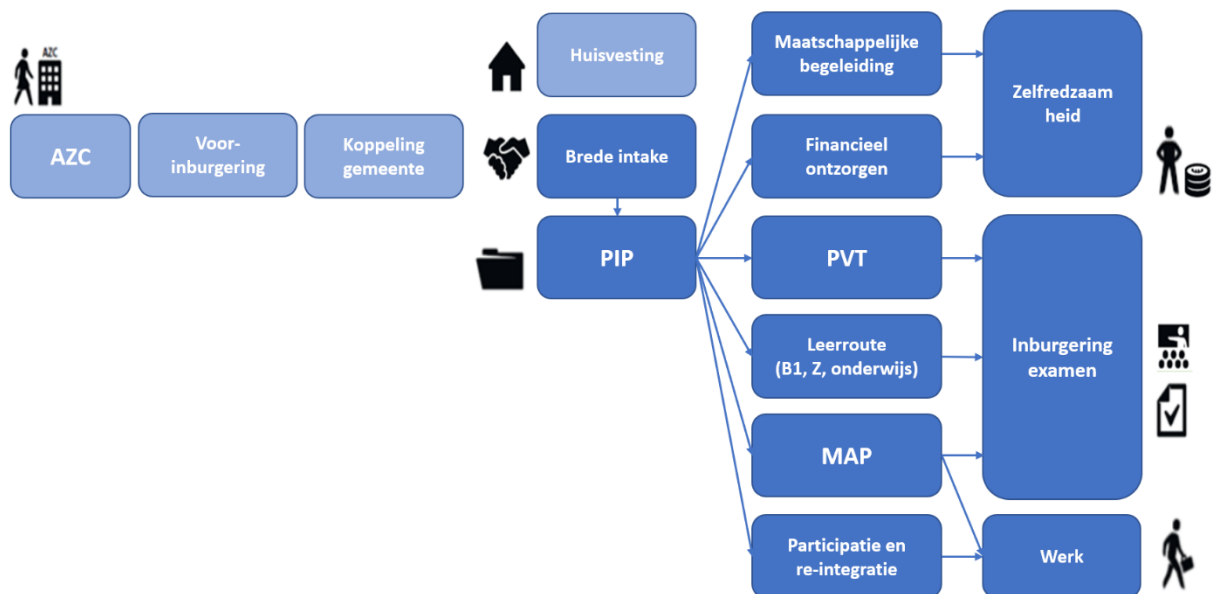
AZC

AZC

Voor-inburgering

Koppeling gemeente

Huisvesting

Brede intake

PIP

Maatschappelijke begeleiding

Financieel ontzorgen

PVT

Leerroute (B1, Z, onderwijs)

MAP

Participatie en re-integratie

Zelfredzaam heid

Inburgering examen

Werk